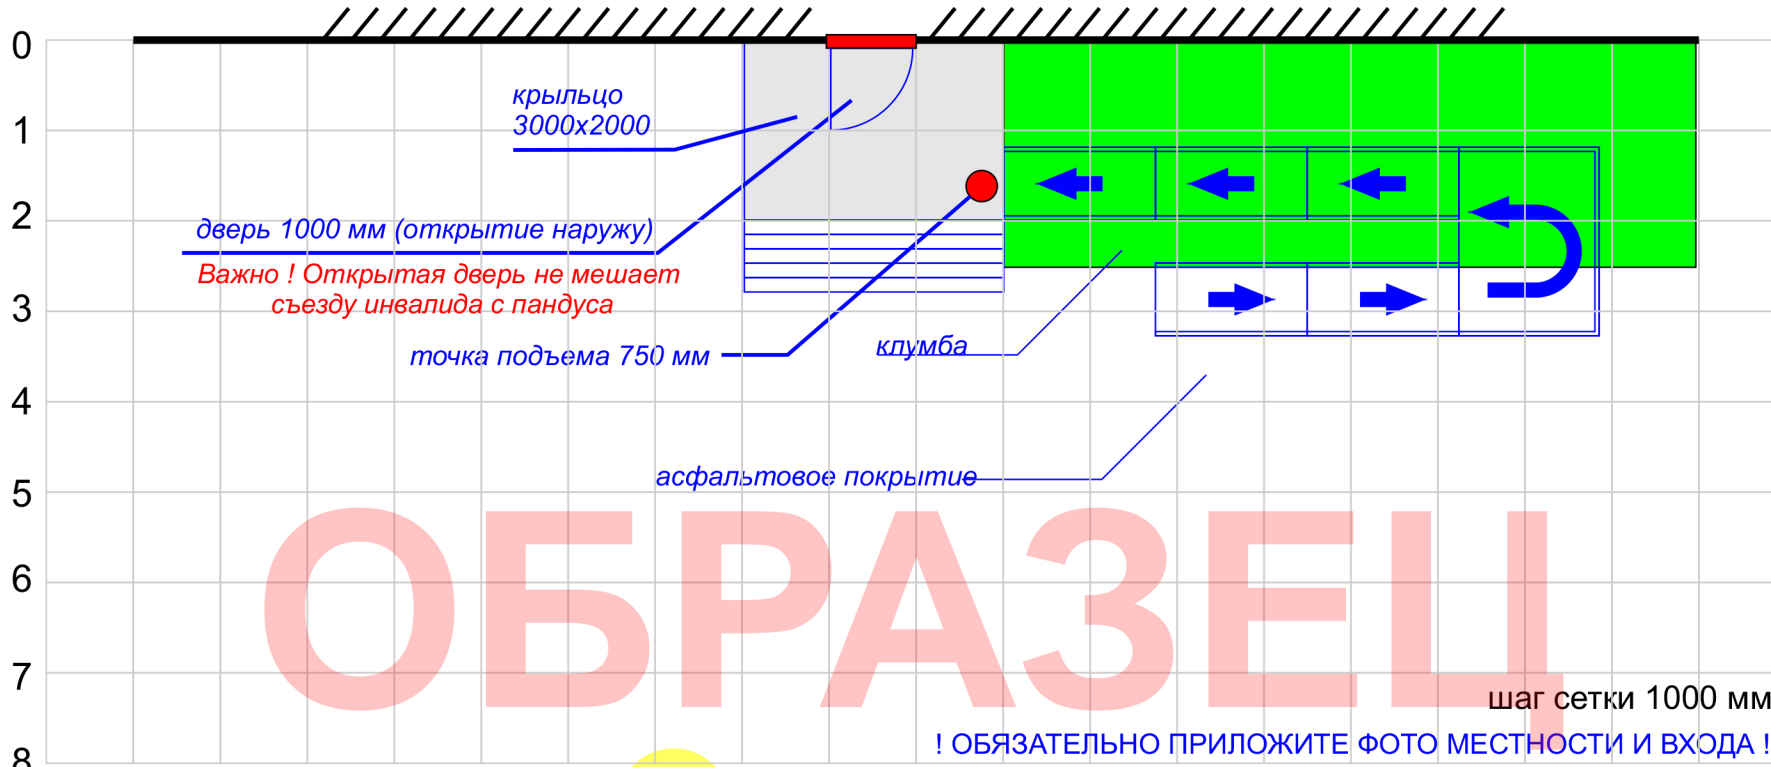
0
1
2
3
4
5
6
7
8

крыльцо
3000x2000

дверь 1000 мм (открытие наружу)

Важно ! Открытая дверь не мешает съезду инвалида с пандуса

точка подъема 750 мм

клумба

асфальтовое покрытие

ОБРАЗЕЦ

шаг сетки 1000 мм

! ОБЯЗАТЕЛЬНО ПРИЛОЖИТЕ ФОТО МЕСТНОСТИ И ВХОДА !